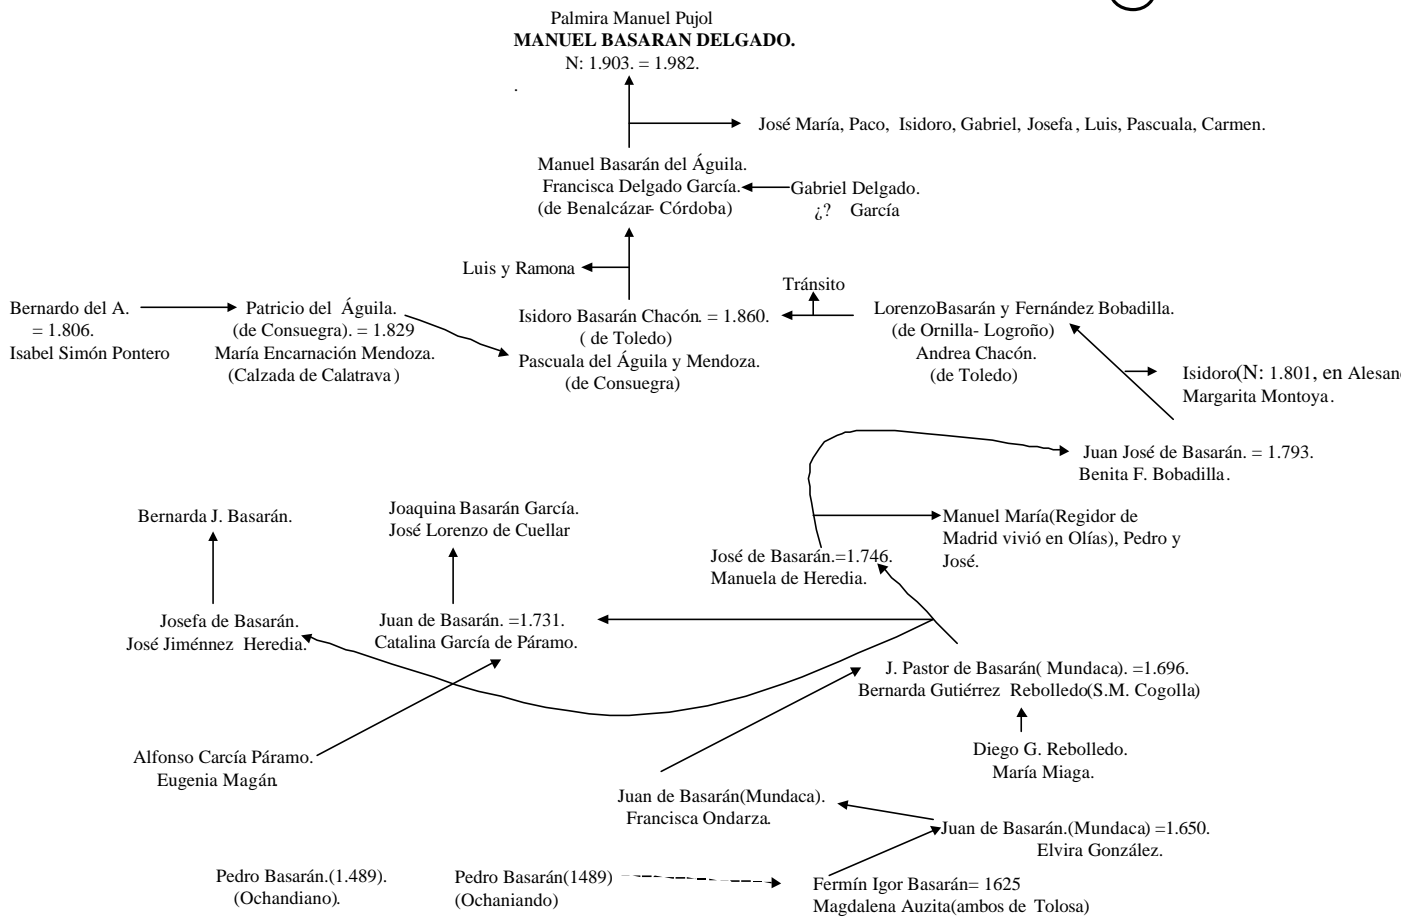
Palmira Manuel Pujol
**MANUEL BASARAN DELGADO.**
N: 1.903. = 1.982.
.

José María, Paco, Isidoro, Gabriel, Josefa, Luis, Pascuala, Carmen.

Manuel Basarán del Águila.
Francisca Delgado García.
(de Benalcázar- Córdoba)

Gabriel Delgado.
¿? García

Luis y Ramona

Tránsito

Bernardo del A.
= 1.806.
Isabel Simón Pontero

Patricio del Águila.
(de Consuegra). = 1.829
María Encarnación Mendoza.
(Calzada de Calatrava)

Isidoro Basarán Chacón. = 1.860.
( de Toledo)
Pascuala del Águila y Mendoza.
(de Consuegra)

LorenzoBasarán y Fernández Bobadilla.
(de Ornilla- Logroño)
Andrea Chacón.
(de Toledo)

Isidoro(N: 1.801, en Alesan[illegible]
Margarita Montoya.

Juan José de Basarán. = 1.793.
Benita F. Bobadilla.

Bernarda J. Basarán.

Joaquina Basarán García.
José Lorenzo de Cuellar

Manuel María(Regidor de Madrid vivió en Olías), Pedro y José.

José de Basarán.=1.746.
Manuela de Heredia.

Josefa de Basarán.
José Jiménnez Heredia.

Juan de Basarán. =1.731.
Catalina García de Páramo.

J. Pastor de Basarán( Mundaca). =1.696.
Bernarda Gutiérrez Rebolledo(S.M. Cogolla)

Diego G. Rebolledo.
María Miaga.

Alfonso Carcía Páramo.
Eugenia Magán.

Juan de Basarán(Mundaca).
Francisca Ondarza.

Juan de Basarán.(Mundaca) =1.650.
Elvira González.

Pedro Basarán.(1.489).
(Ochandiano).

Pedro Basarán(1489)
(Ochaniando)

Fermín Igor Basarán= 1625
Magdalena Auzita(ambos de Tolosa)